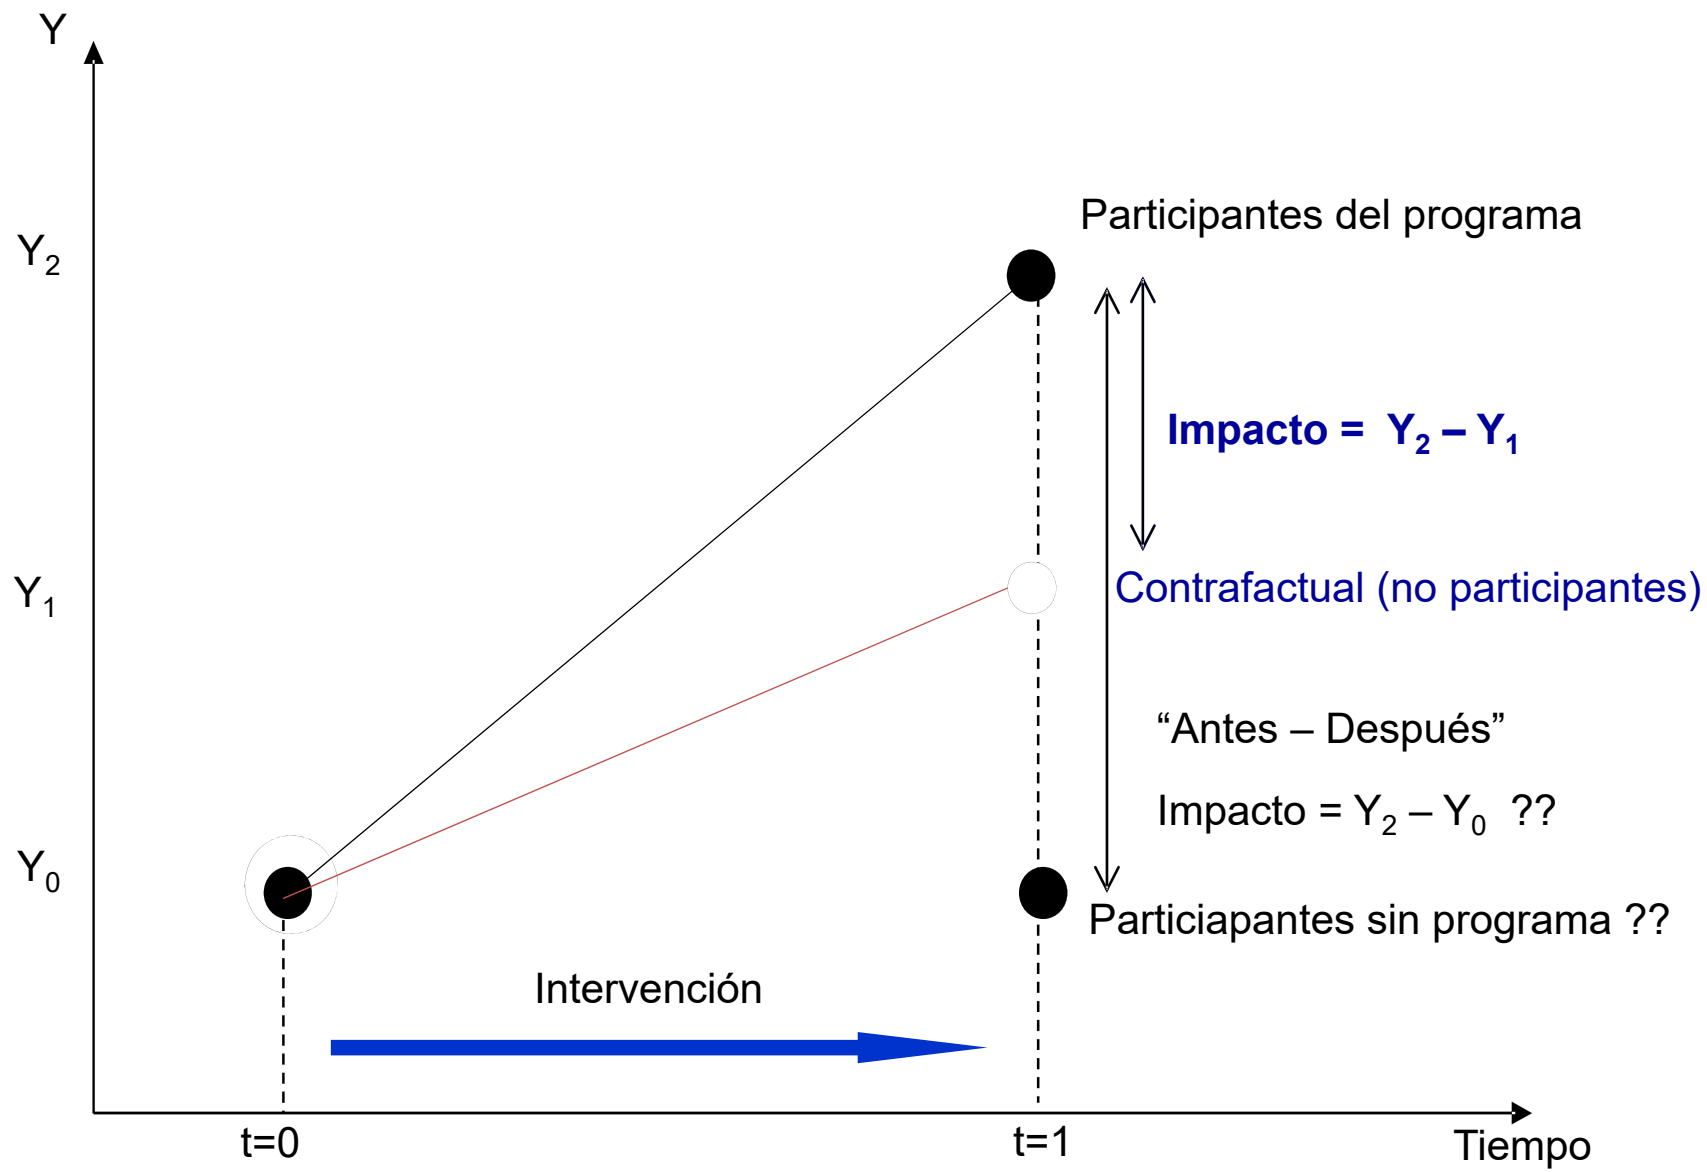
Y

$Y_2$

$Y_1$

$Y_0$

Participantes del programa

Impacto = $Y_2 - Y_1$

Contrafactual (no participantes)

“Antes – Después”

Impacto = $Y_2 - Y_0$ ??

Particiapantes sin programa ??

Intervención

t=0

t=1

Tiempo